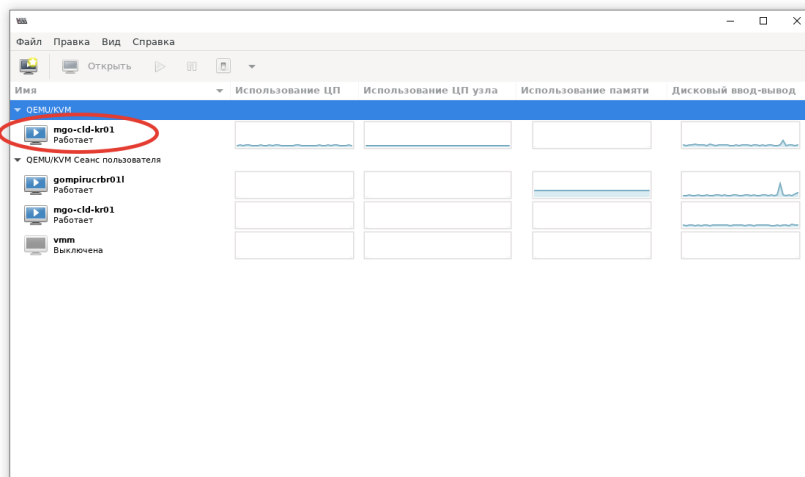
Файл Правка Вид Справка

Открыть

| Имя | Использование ЦП | Использование ЦП узла | Использование памяти | Дисковый ввод-вывод |
|---|---|---|---|---|
| QEMU/KVM | | | | |
| mgo-cld-kr01 Работает | | | | |
| QEMU/KVM Сеанс пользователя | | | | |
| gompirucrbr01l Работает | | | | |
| mgo-cld-kr01 Работает | | | | |
| vmm Выключена | | | | |